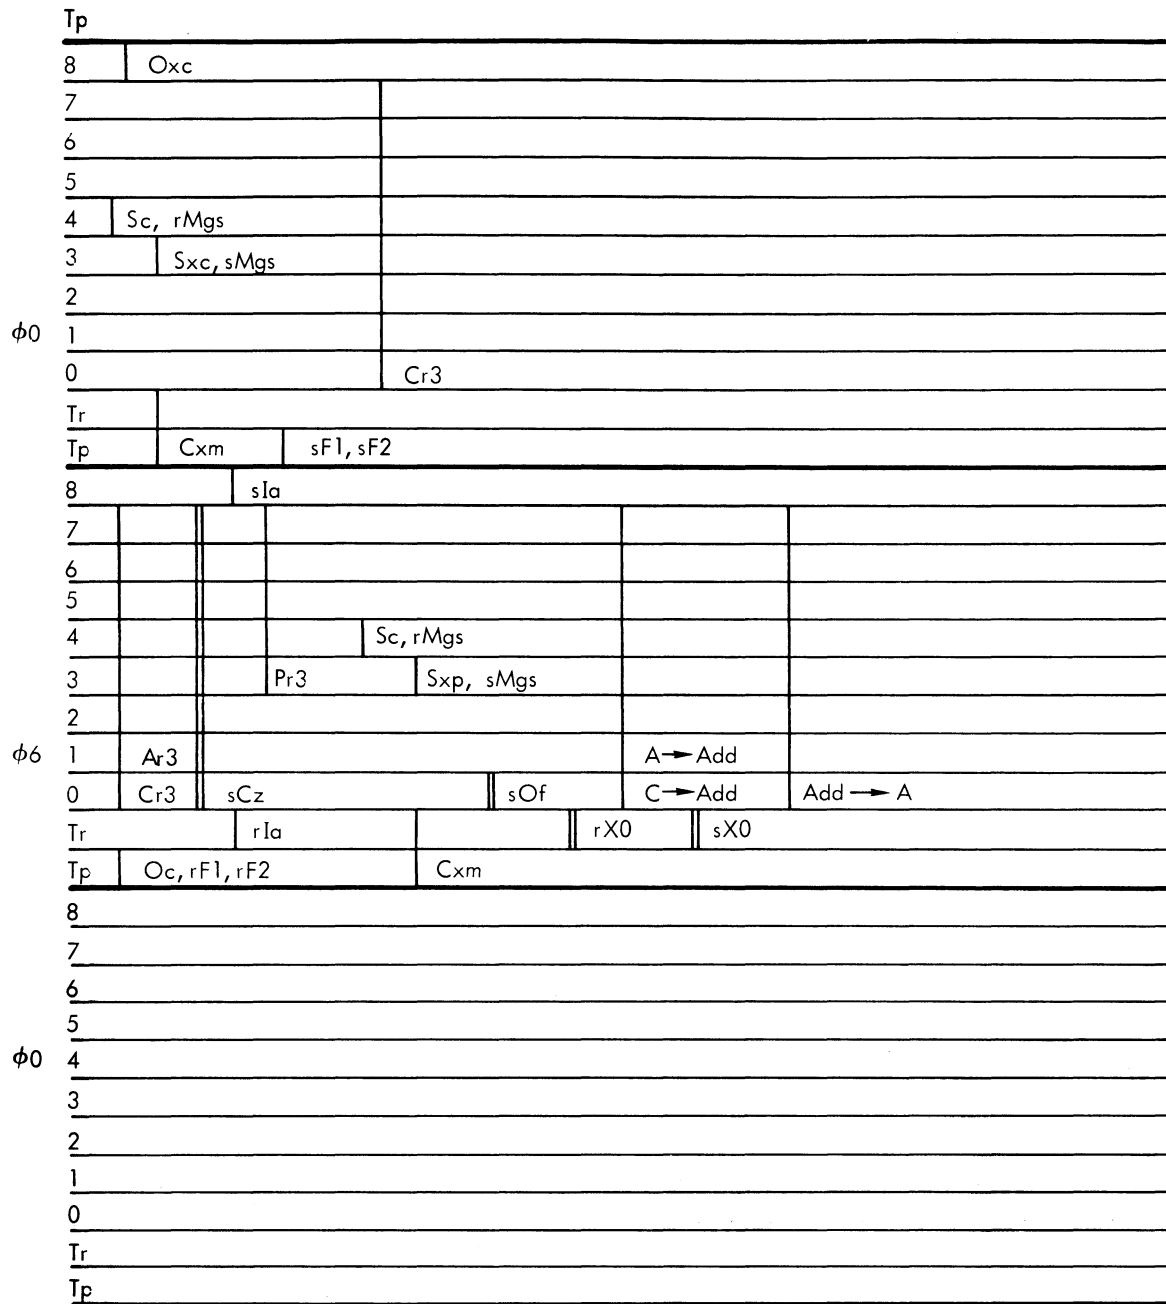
Tp
8 Oxc
7
6
5
4 Sc, rMgs
3 Sxc, sMgs
2
$\phi0$ 1
0 Cr3
Tr
Tp Cxm sF1, sF2
8 sIa
7
6
5
4 Sc, rMgs
3 Pr3 Sxp, sMgs
2
$\phi6$ 1 Ar3 A → Add
0 Cr3 sCz sOf C → Add Add → A
Tr rIa rX0 sX0
Tp Oc, rF1, rF2 Cxm
8
7
6
5
$\phi0$ 4
3
2
1
0
Tr
Tp